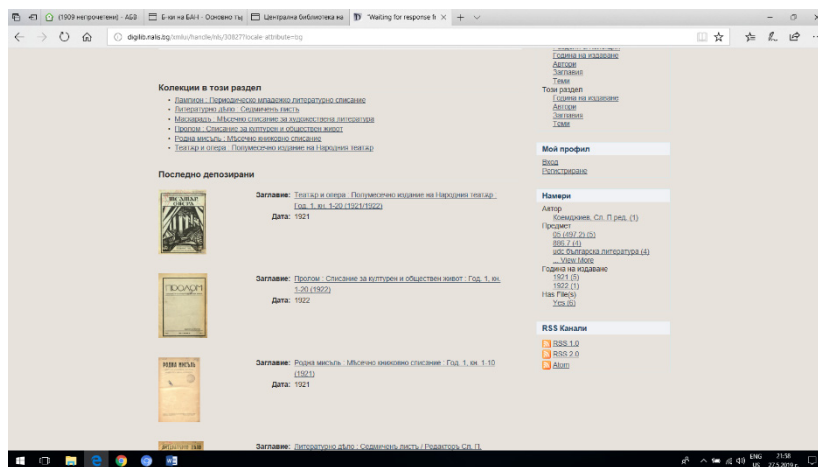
(1909 негрочетени) - АБВ | Е-ки на БАН - Основно тър | Централна библиотека на | "Waiting for response fr

digilib.nalis.bg/xmlui/handle/nls/30827?locale-attribute=bg

Колекции в този раздел

- Лампион : Периодическо младежко литературно списание
- Литературно дѣло : Седмиченъ листъ
- Маскарадъ : Мѣсечно списание за художествена литература
- Пролом : Списание за културен и обществен живот
- Родна мисъль : Мѣсечно книжовно списание
- Театър и опера : Полумесечно издание на Народния театър

Последно депозирани

Заглавие: Театър и опера : Полумесечно издание на Народния театър : Год. 1, кн. 1-20 (1921/1922)
Дата: 1921

Заглавие: Пролом : Списание за културен и обществен живот : Год. 1, кн. 1-20 (1922)
Дата: 1922

Заглавие: Родна мисъль : Мѣсечно книжовно списание : Год. 1, кн. 1-10 (1921)
Дата: 1921

Заглавие: Литературно дѣло : Седмиченъ листъ / Редакторъ Сл. П.

Година на издаване
Автори
Заглавия
Теми
Този раздел
Година на издаване
Автори
Заглавия
Теми

Мой профил
Вход
Регистриране

Намери
Автор
Коемджиев, Сл. П ред. (1)
Предмет
05 (497.2) (5)
886.7 (4)
udc Българска литература (4)
... View More
Година на издаване
1921 (5)
1922 (1)
Has File(s)
Yes (6)

RSS Канали
RSS 1.0
RSS 2.0
Atom

ENG US 21:58 27.5.2019 г.